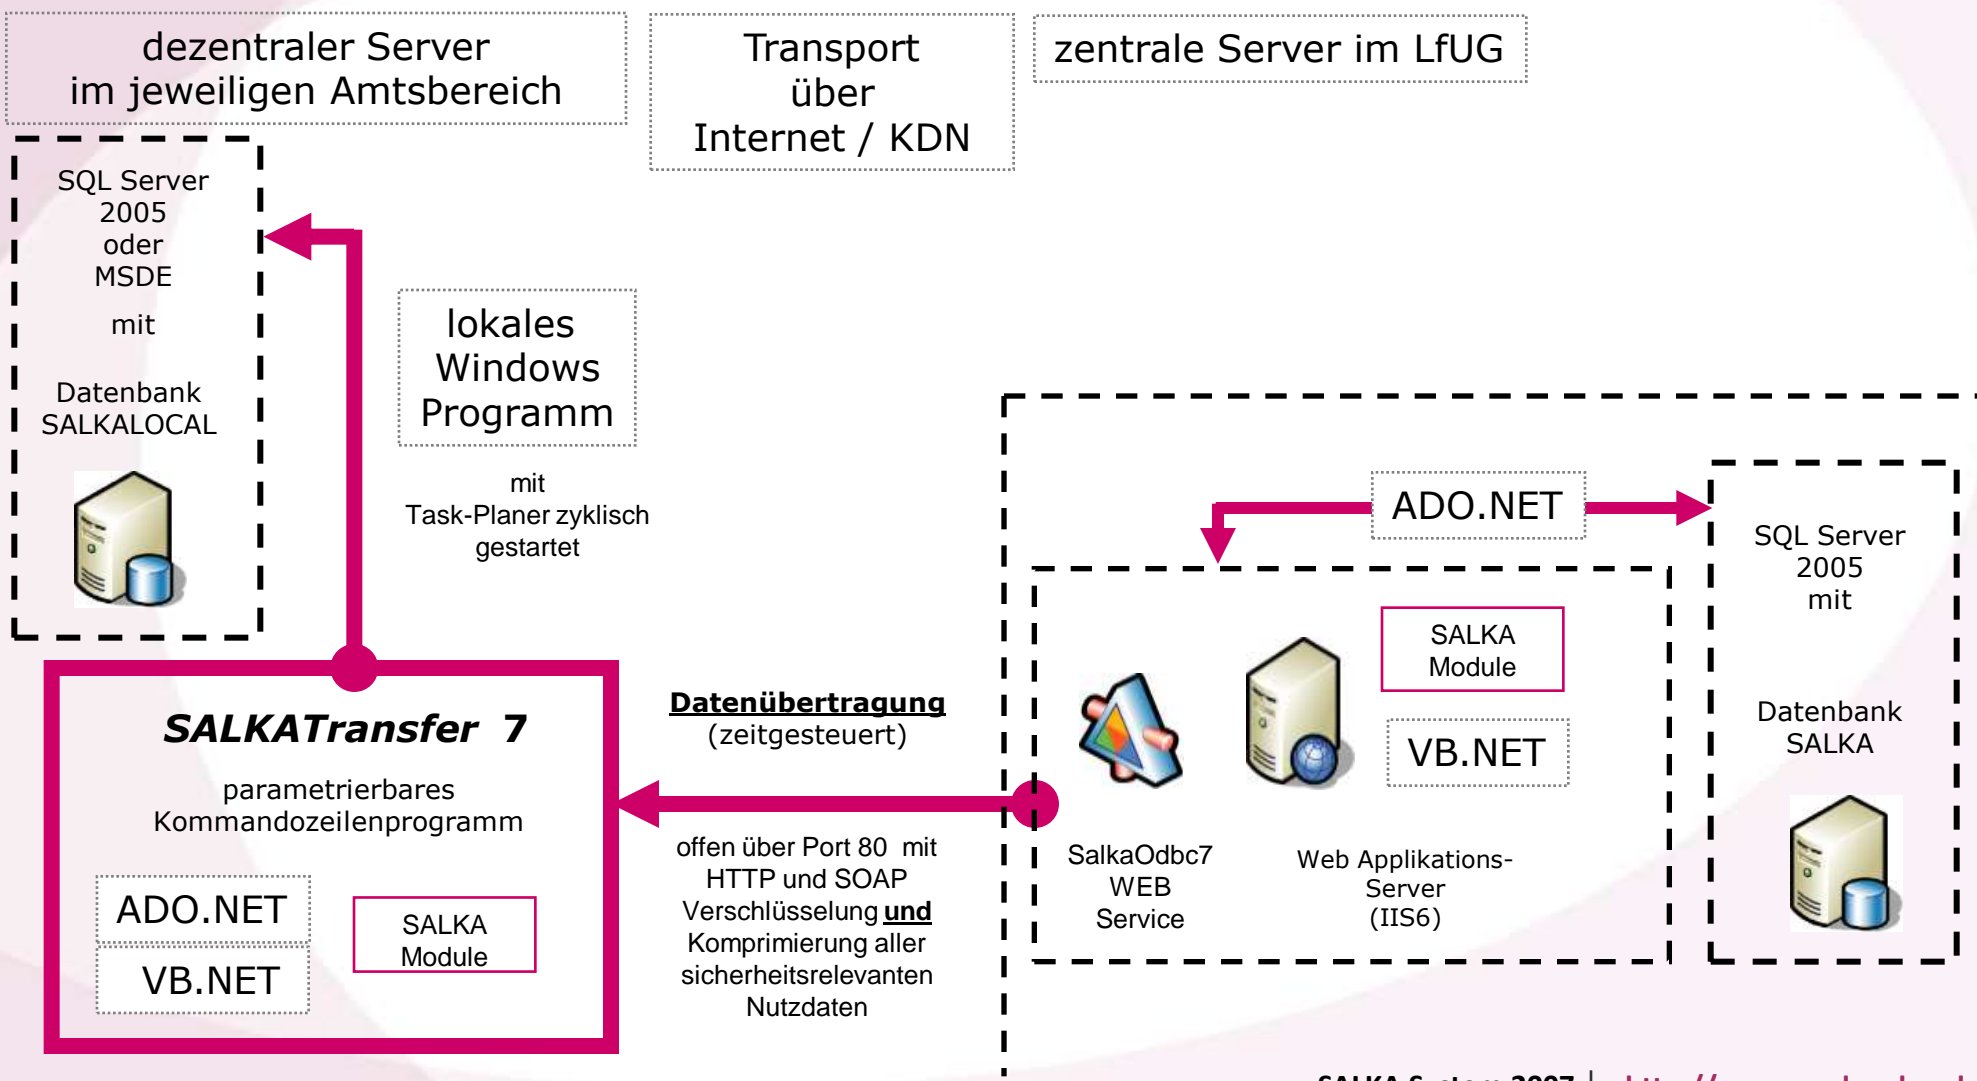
dezentraler Server
im jeweiligen Amtsbereich

Transport
über
Internet / KDN

zentrale Server im LfUG

SQL Server
2005
oder
MSDE

mit

Datenbank
SALKALOCAL

lokales
Windows
Programm

mit
Task-Planer zyklisch
gestartet

ADO.NET

SQL Server
2005
mit

Datenbank
SALKA

SALKA
Module

VB.NET

SalkaOdbc7
WEB
Service

Web Applikations-
Server
(IIS6)

SALKATransfer 7

parametrierbares
Kommandozeilenprogramm

ADO.NET

VB.NET

SALKA
Module

Datenübertragung
(zeitgesteuert)

offen über Port 80 mit
HTTP und SOAP
Verschlüsselung und
Komprimierung aller
sicherheitsrelevanten
Nutzdaten

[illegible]